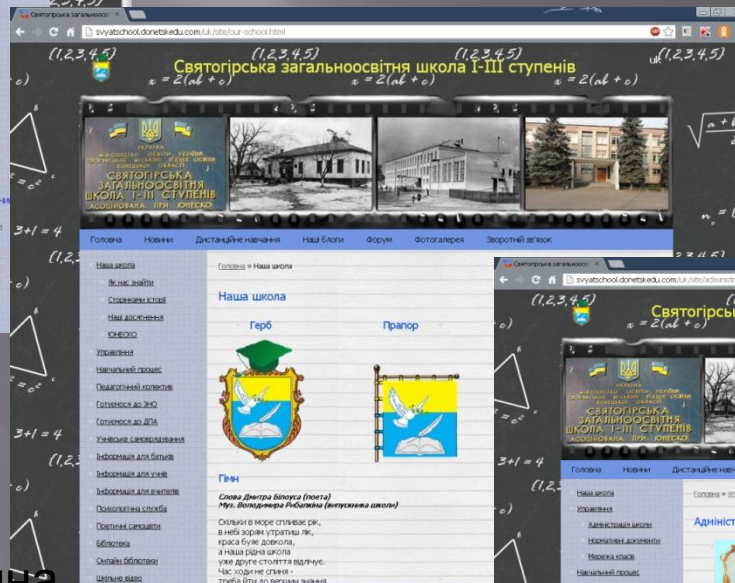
Святогірська загальноосвітня школа I-III ступенів

svyatschool.donetskedu.com/uk/site/our-school.html

$(1,2,3,4,5)$
$x = 2(ab + c)$

Святогірська загальноосвітня школа I-III ступенів

УКРАЇНА
СВЯТОГІРСЬКА ЗАГАЛЬНООСВІТНЯ ШКОЛА I-III СТУПЕНІВ
АСОЦІЙОВАНА ПРИ ЮНЕСКО

Головна Новини Дистанційне навчання Наші блоги Форум Фотогалерея Зворотній зв'язок

Наша школа
Як нас знайти
Сторінками історії
Наші досягнення
ЮНЕСКО
Управління
Навчальний процес
Педагогічний колектив
Готуємося до ЗНО
Готуємося до ДПА
Учнівське самоврядування
Інформація для батьків
Інформація для учнів
Інформація для вчителів
Психологічна служба
Поетичні самоцвіти
Бібліотека
Онлайн бібліотеки
Шкільне відео

Головна » Наша школа

Наша школа

Герб

Прапор

Гімн

Слова Дмитра Білоуса (поета)
Муз. Володимира Рибалкіна (випускника школи)

Оліньки в море спливає рік,
в небі зорям утратиш лік,
краса буяє довкола,
а наша рідна школа
уже друге століття відлічує.
Час ходи не спиня -
треба йти до вершин знання

svyatschool.donetskedu.com/uk/site/administ

Святогірсь

Головна Новини Дистанційне навча

Наша школа
Управління
Адміністрація школи
Нормативні документи
Мережа класів
Навчальний процес

Головна » Уп

Адміністр

$3+1=4$